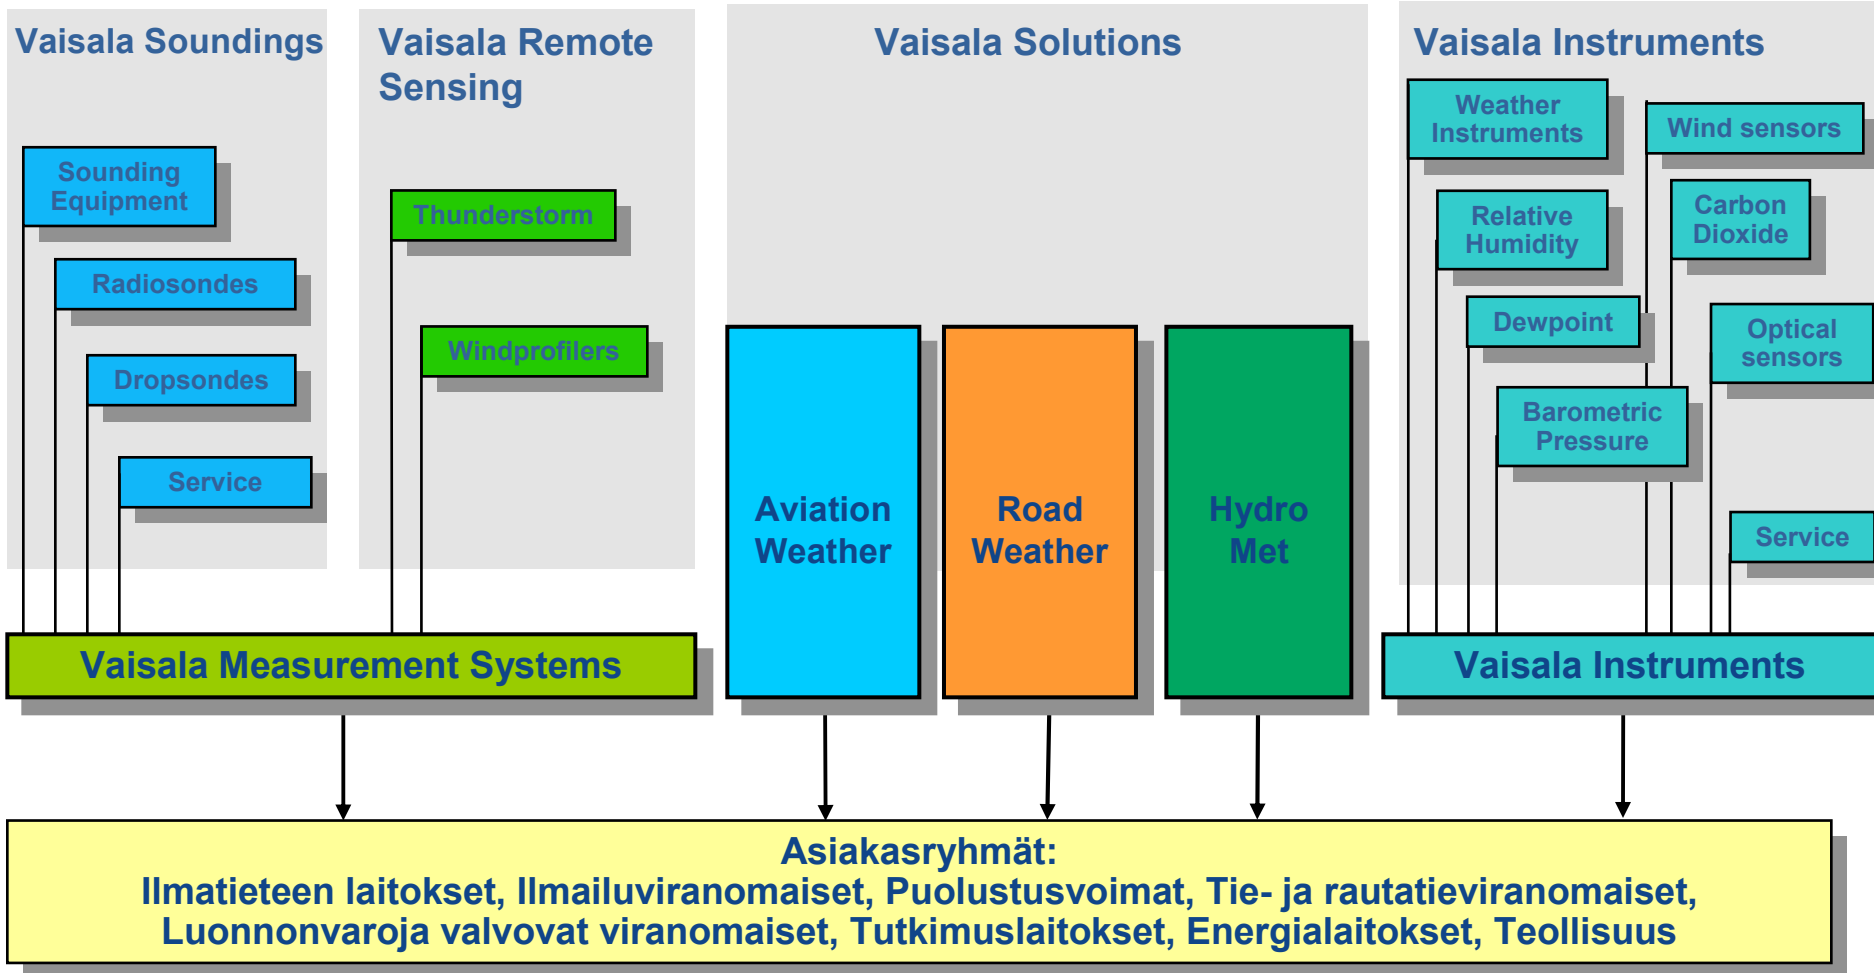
Vaisala Soundings

Sounding Equipment

Radiosondes

Dropsondes

Service

Vaisala Remote Sensing

Thunderstorm

Windprofilers

Vaisala Solutions

Aviation Weather

Road Weather

Hydro Met

Vaisala Instruments

Weather Instruments

Wind sensors

Relative Humidity

Carbon Dioxide

Dewpoint

Optical sensors

Barometric Pressure

Service

Vaisala Measurement Systems

Vaisala Instruments

Asiakasryhmät:
Ilmatieteen laitokset, Ilmailuviranomaiset, Puolustusvoimat, Tie- ja rautatieviranomaiset, Luonnonvaroja valvovat viranomaiset, Tutkimuslaitokset, Energialaitokset, Teollisuus